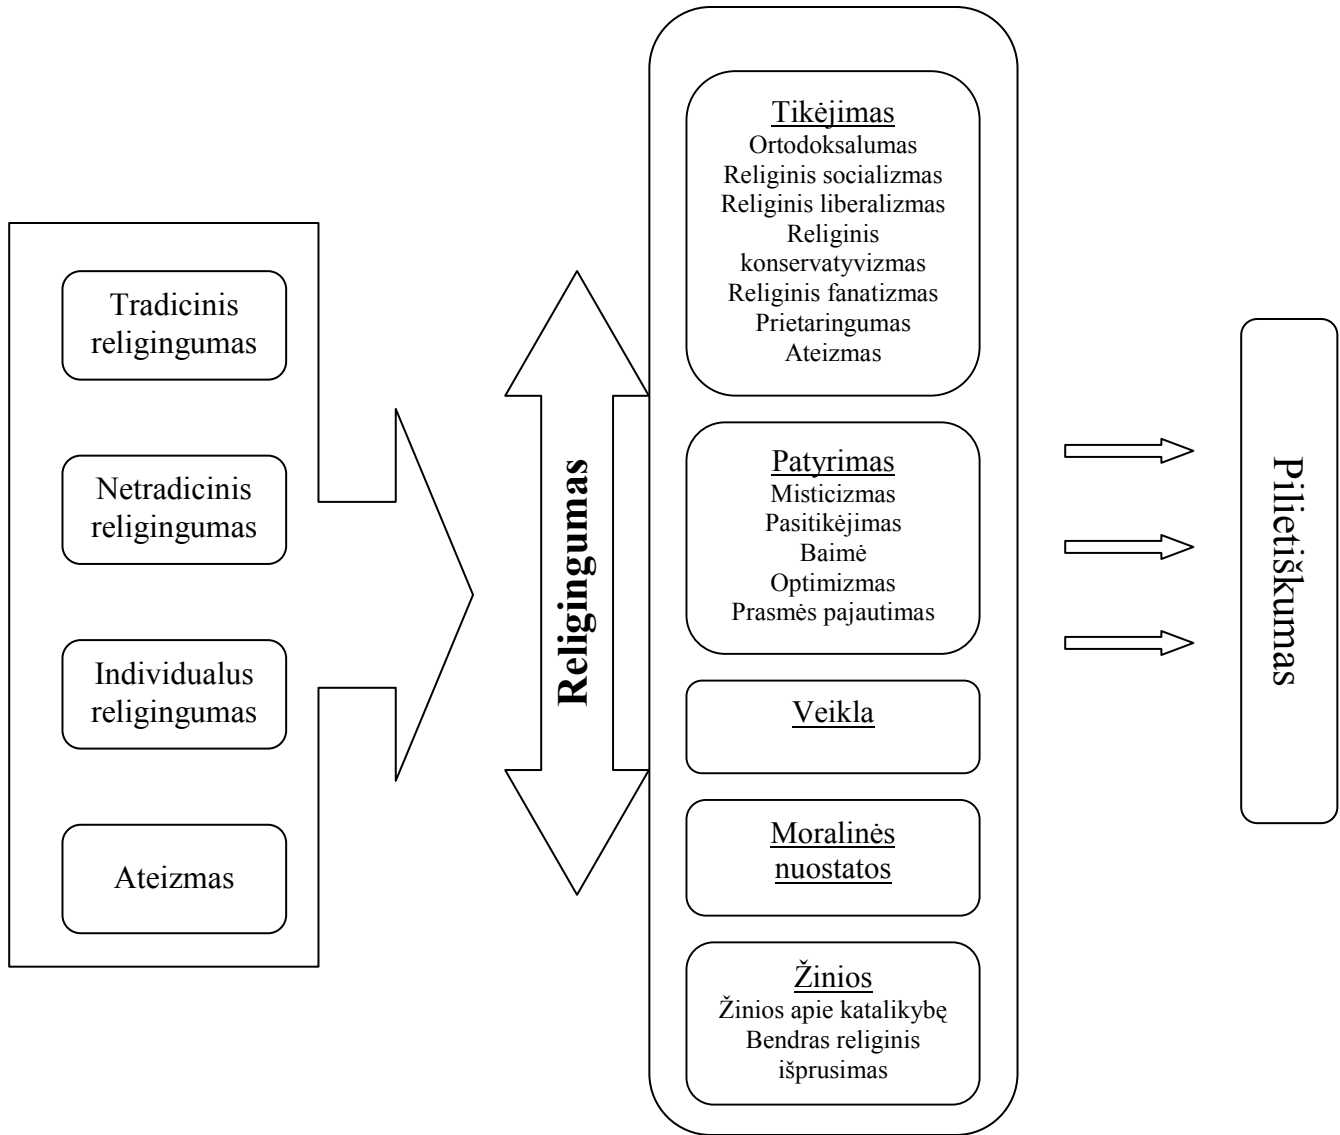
Tradicinis religingumas

Netradicinis religingumas

Individualus religingumas

Ateizmas

Religingumas

Tikėjimas
Ortodoksalumas
Religinis socializmas
Religinis liberalizmas
Religinis konservatyvizmas
Religinis fanatizmas
Prietaringumas
Ateizmas

Patyrimas
Misticizmas
Pasitikėjimas
Baimė
Optimizmas
Prasmės pajautimas

Veikla

Moralinės nuostatos

Žinios
Žinios apie katalikybę
Bendras religinis išprusimas

Pilietiškumas